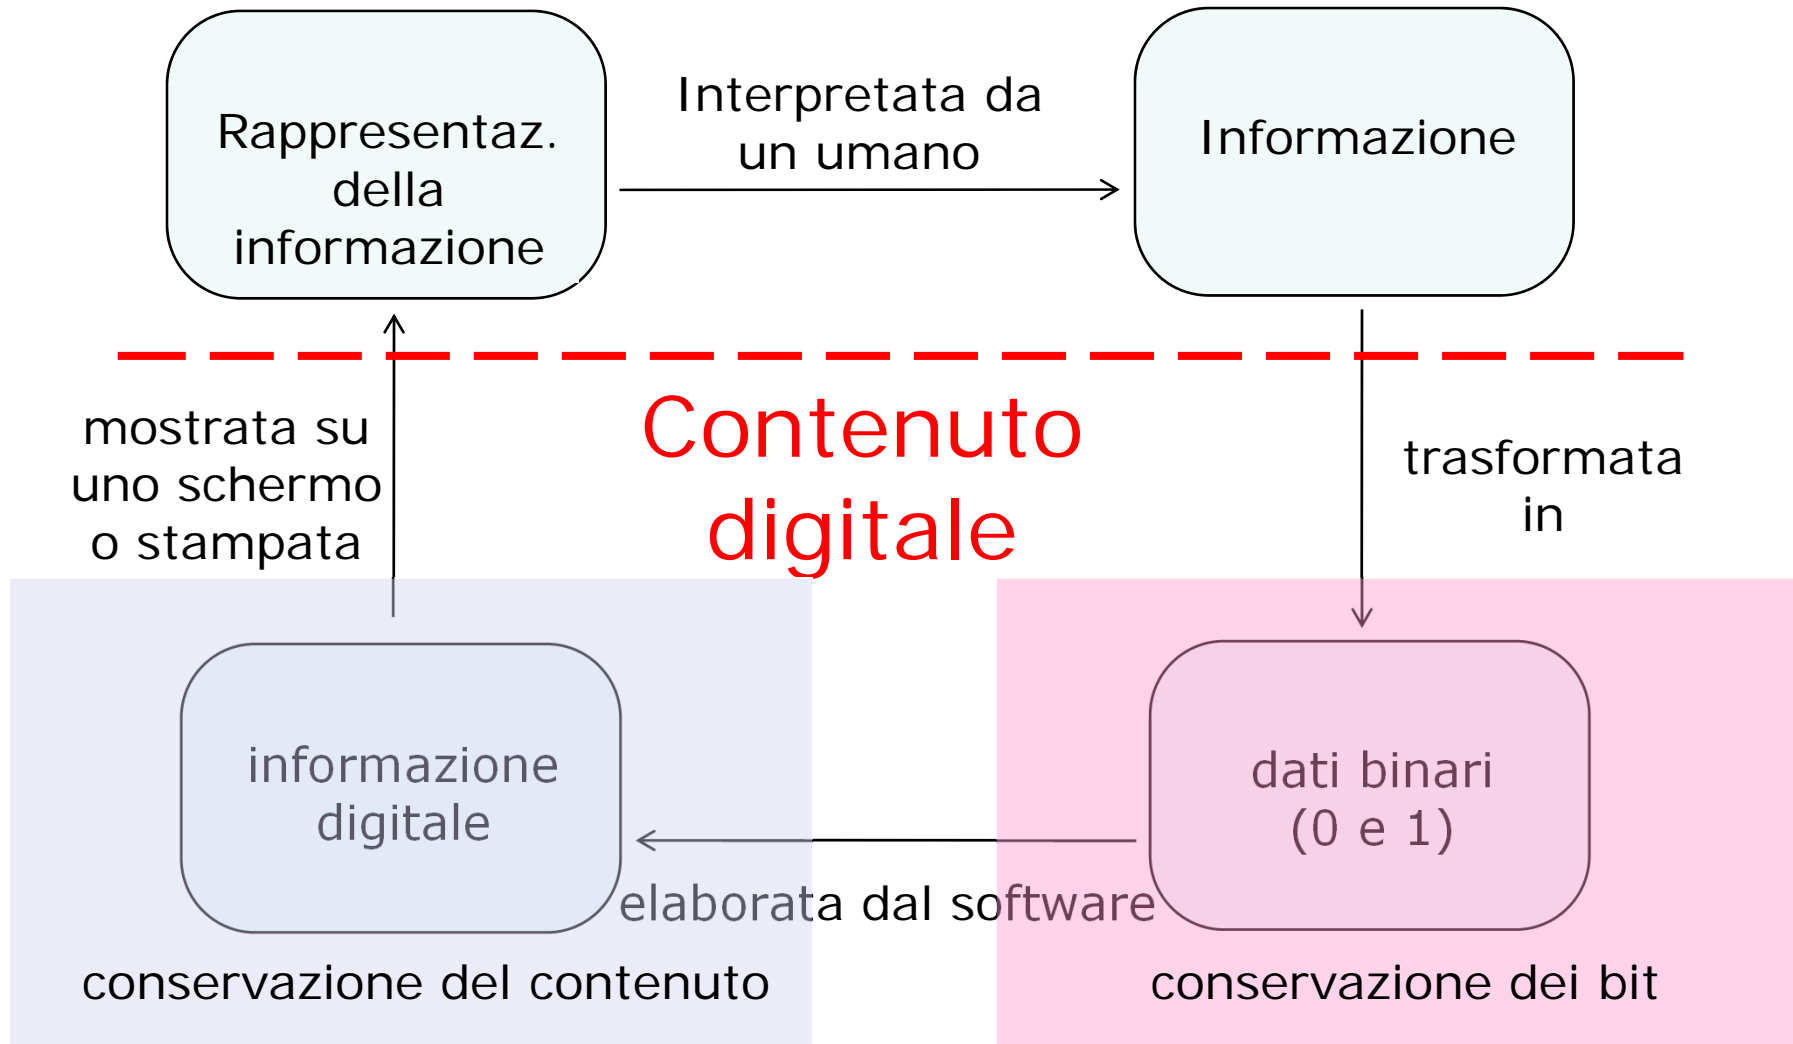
Rappresentaz. della informazione

Interpretata da un umano

Informazione

mostrata su uno schermo o stampata

Contenuto digitale

trasformata in

informazione digitale

dati binari (0 e 1)

elaborata dal software

conservazione del contenuto

conservazione dei bit